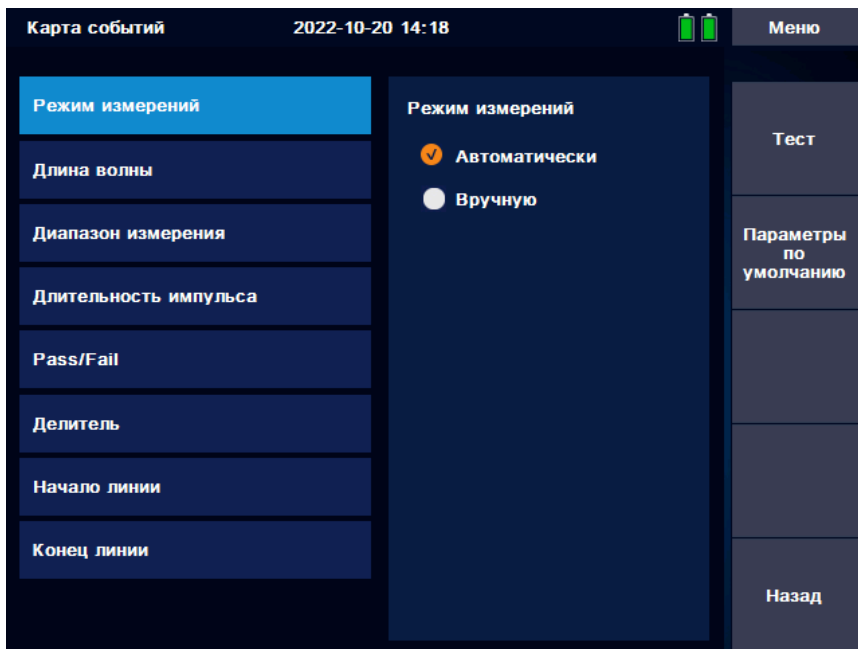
Карта событий 2022-10-20 14:18

Меню

Режим измерений

Длина волны

Диапазон измерения

Длительность импульса

Pass/Fail

Делитель

Начало линии

Конец линии

Режим измерений

Автоматически

Вручную

Тест

Параметры по умолчанию

Назад